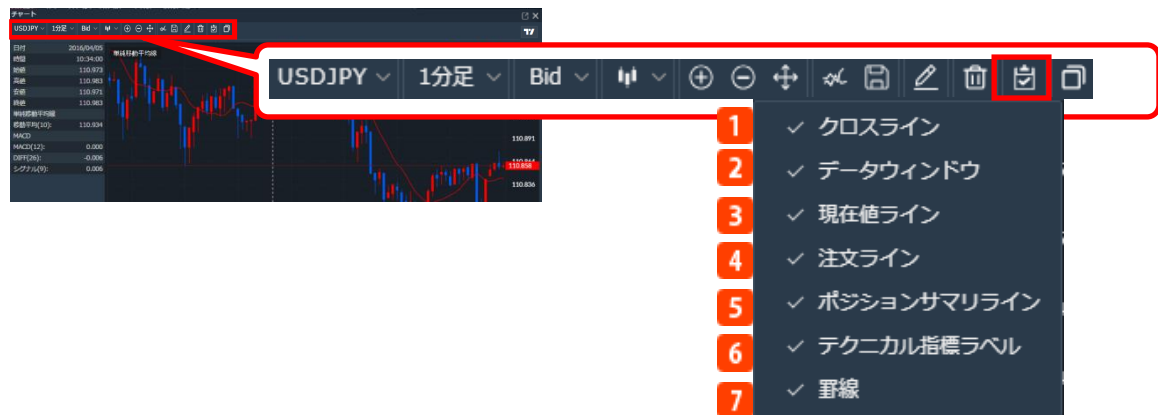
チャート

USDJPY 1分足 Bid

日付 2016/04/05
時間 10:34:00
始値 110.973
高値 110.983
安値 110.971
終値 110.983
単純移動平均線
移動平均(10): 110.934
MACD
MACD(12): 0.000
DIFF(26): -0.006
シグナル(9): 0.006

単純移動平均線

110.891
110.864
110.858
110.836

USDJPY 1分足 Bid

1 ✓ クロスライン
2 ✓ データウィンドウ
3 ✓ 現在値ライン
4 ✓ 注文ライン
5 ✓ ポジションサマリライン
6 ✓ テクニカル指標ラベル
7 ✓ 罫線